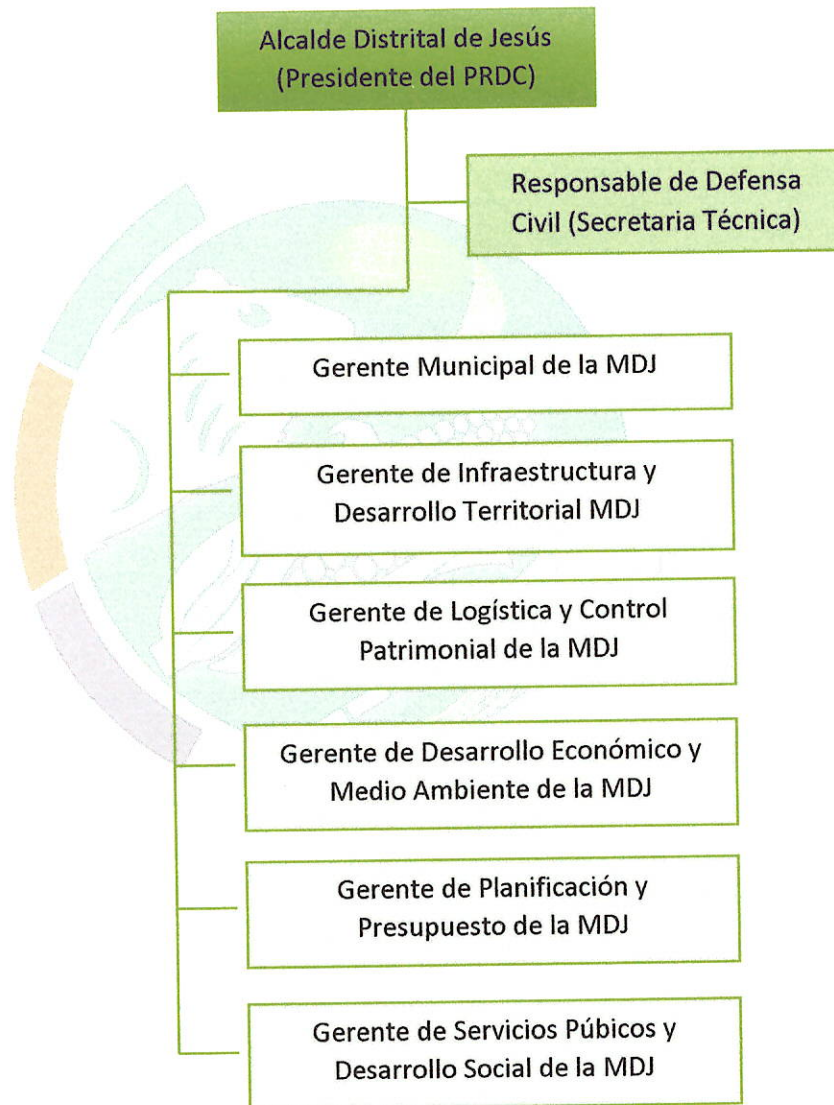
Alcalde Distrital de Jesús
(Presidente del PRDC)

Responsable de Defensa Civil (Secretaria Técnica)

Gerente Municipal de la MDJ

Gerente de Infraestructura y Desarrollo Territorial MDJ

Gerente de Logística y Control Patrimonial de la MDJ

Gerente de Desarrollo Económico y Medio Ambiente de la MDJ

Gerente de Planificación y Presupuesto de la MDJ

Gerente de Servicios Púbicos y Desarrollo Social de la MDJ